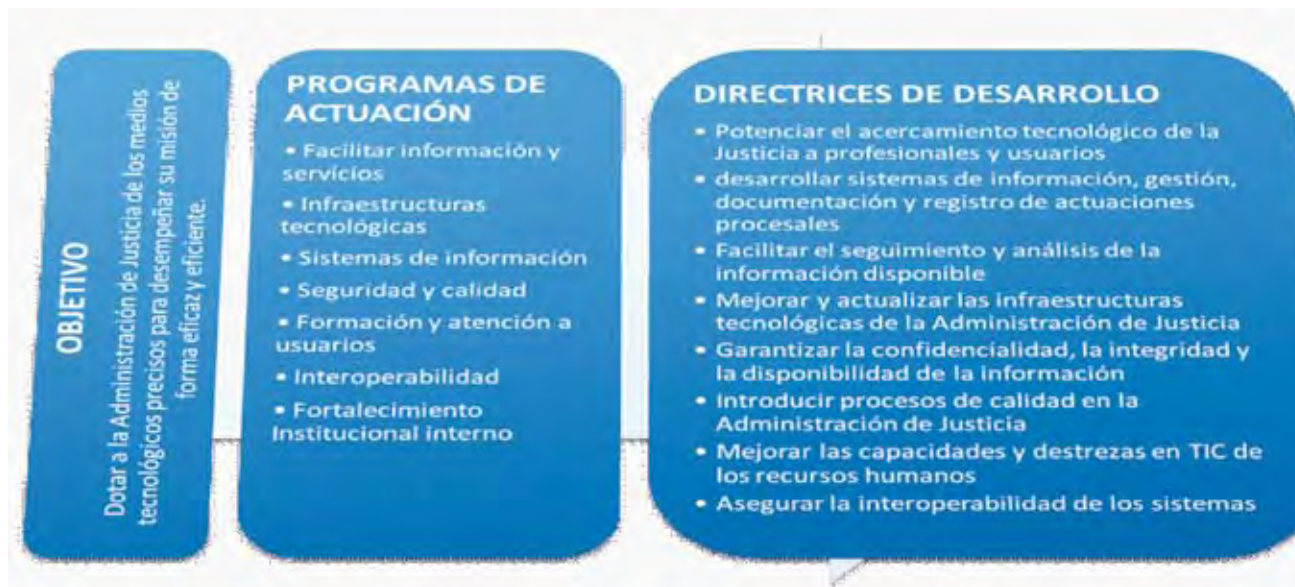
OBJETIVO

Dotar a la Administración de Justicia de los medios tecnológicos precisos para desempeñar su misión de forma eficaz y eficiente.

PROGRAMAS DE ACTUACIÓN

• Facilitar información y servicios
• Infraestructuras tecnológicas
• Sistemas de información
• Seguridad y calidad
• Formación y atención a usuarios
• Interoperabilidad
• Fortalecimiento Institucional interno

DIRECTRICES DE DESARROLLO

• Potenciar el acercamiento tecnológico de la Justicia a profesionales y usuarios
• desarrollar sistemas de información, gestión, documentación y registro de actuaciones procesales
• Facilitar el seguimiento y análisis de la información disponible
• Mejorar y actualizar las infraestructuras tecnológicas de la Administración de Justicia
• Garantizar la confidencialidad, la integridad y la disponibilidad de la información
• Introducir procesos de calidad en la Administración de Justicia
• Mejorar las capacidades y destrezas en TIC de los recursos humanos
• Asegurar la interoperabilidad de los sistemas